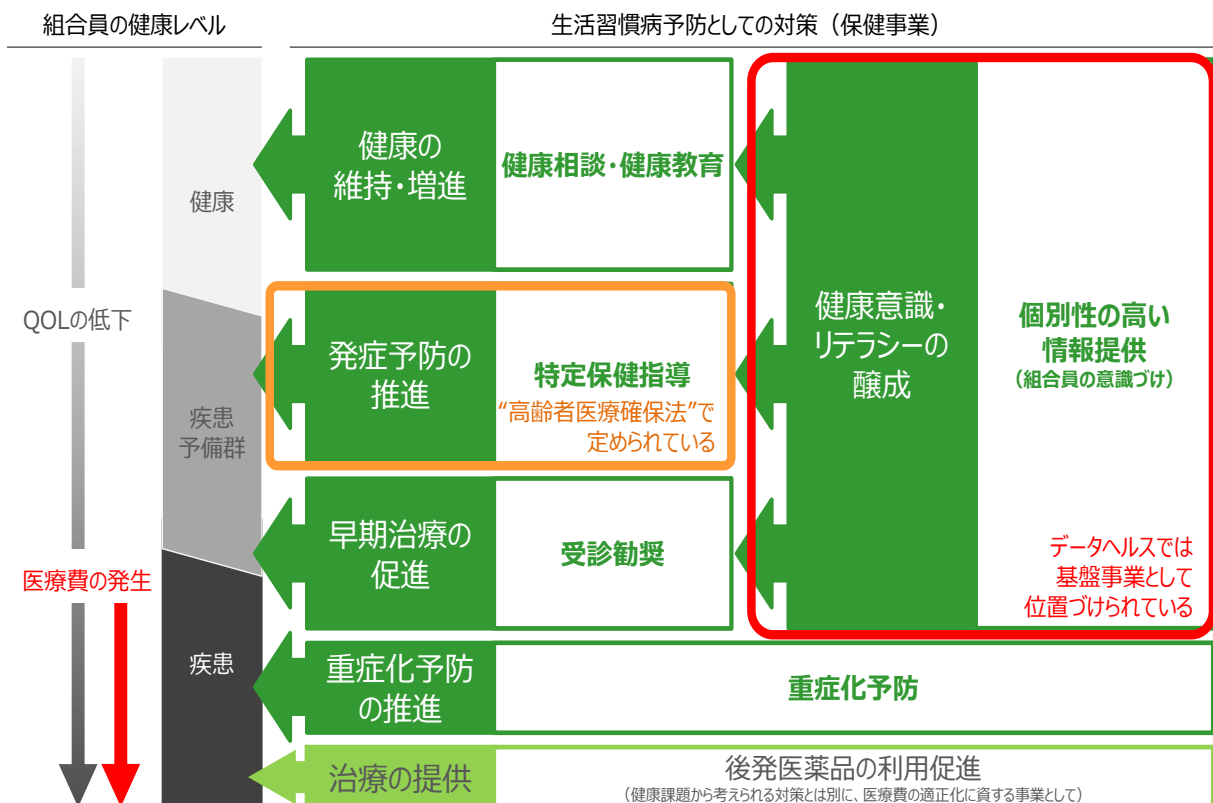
組合員の健康レベル

生活習慣病予防としての対策（保健事業）

QOLの低下

医療費の発生

健康

疾患予備群

疾患

健康の維持・増進

健康相談・健康教育

発症予防の推進

特定保健指導

"高齢者医療確保法"で定められている

早期治療の促進

受診勧奨

健康意識・リテラシーの醸成

個別性の高い情報提供

（組合員の意識づけ）

データヘルスでは基盤事業として位置づけられている

重症化予防の推進

重症化予防

治療の提供

後発医薬品の利用促進

（健康課題から考えられる対策とは別に、医療費の適正化に資する事業として）